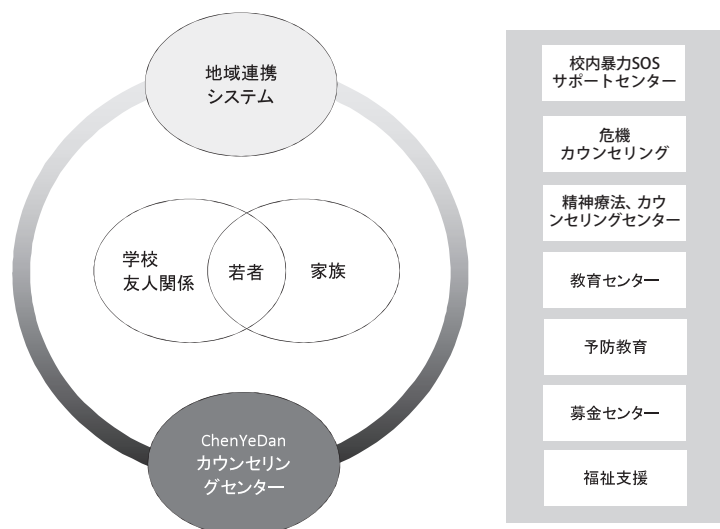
地域連携
システム

学校
友人関係

若者

家族

ChenYeDan
カウンセリン
グセンター

校内暴力SOS
サポートセンター

危機
カウンセリング

精神療法、カウンセリングセンター

教育センター

予防教育

募金センター

福祉支援